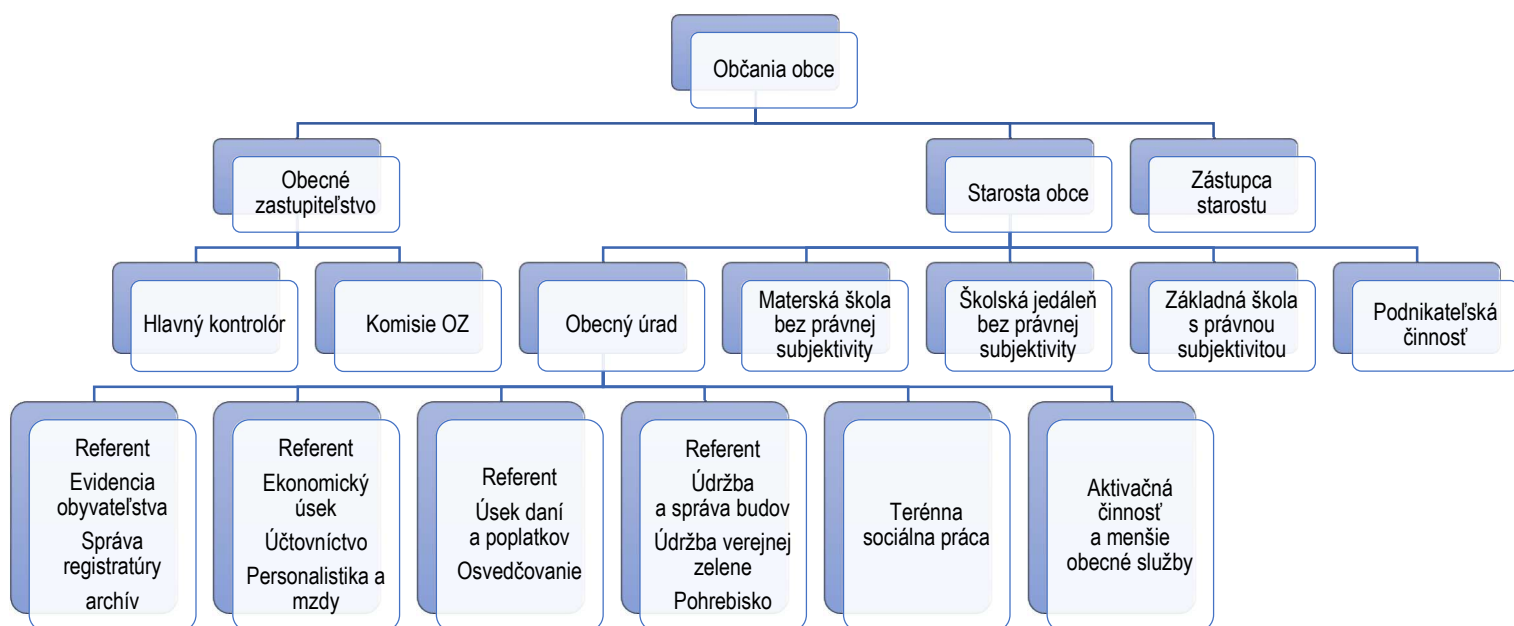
Občania obce

Obecné zastupiteľstvo

Starosta obce

Zástupca starostu

Hlavný kontrolór

Komisie OZ

Obecný úrad

Materská škola bez právnej subjektivity

Školská jedáleň bez právnej subjektivity

Základná škola s právnou subjektivitou

Podnikateľská činnosť

Referent
Evidencia obyvateľstva
Správa registratúry
archív

Referent
Ekonomický úsek
Účtovníctvo
Personalistika a mzdy

Referent
Úsek daní a poplatkov
Osvedčovanie

Referent
Údržba a správa budov
Údržba verejnej zelene
Pohrebisko

Terénna sociálna práca

Aktivačná činnosť a menšie obecné služby